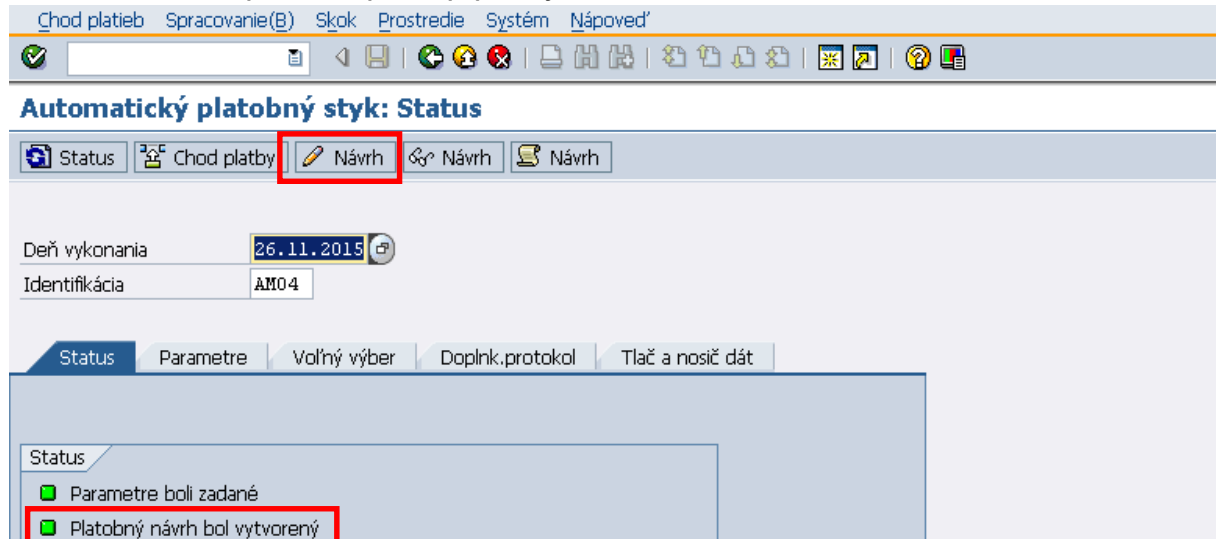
Chod platieb Spracovanie(B) Skok Prostredie Systém Nápoveď

Automatický platobný styk: Status

Status | Chod platby | Návrh | Návrh | Návrh

Deň vykonania 26.11.2015
Identifikácia AM04

Status | Parametre | Voľný výber | Doplnk.protokol | Tlač a nosič dát

Status
Parametre boli zadané
Platobný návrh bol vytvorený